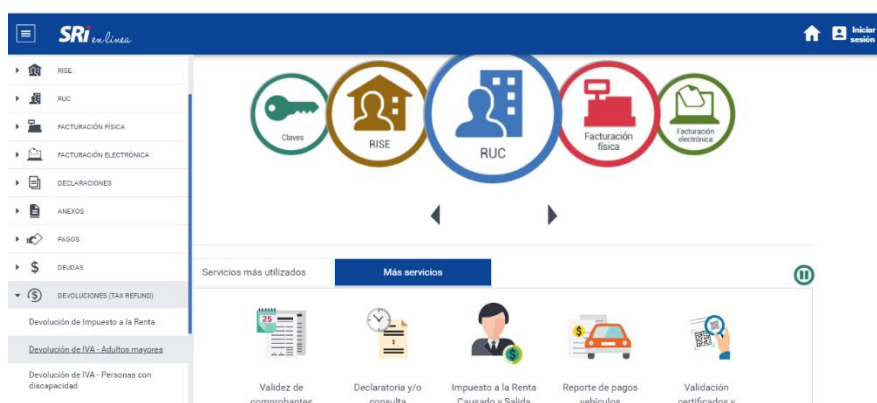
SRi en línea

Iniciar sesión

RISE
RUC
FACTURACIÓN FÍSICA
FACTURACIÓN ELECTRÓNICA
DECLARACIONES
ANEXOS
PAGOS
DEUDAS
DEVOLUCIONES (TAX REFUND)

Devolución de Impuesto a la Renta
Devolución de IVA - Adultos mayores
Devolución de IVA - Personas con discapacidad

Claves
RISE
RUC
Facturación física
Facturación electrónica

Servicios más utilizados
Más servicios

25

Validez de comprobantes
Declaratoria y/o consulta
Impuesto a la Renta Causado y Salida
Reporte de pagos vehículos
Validación certificados y